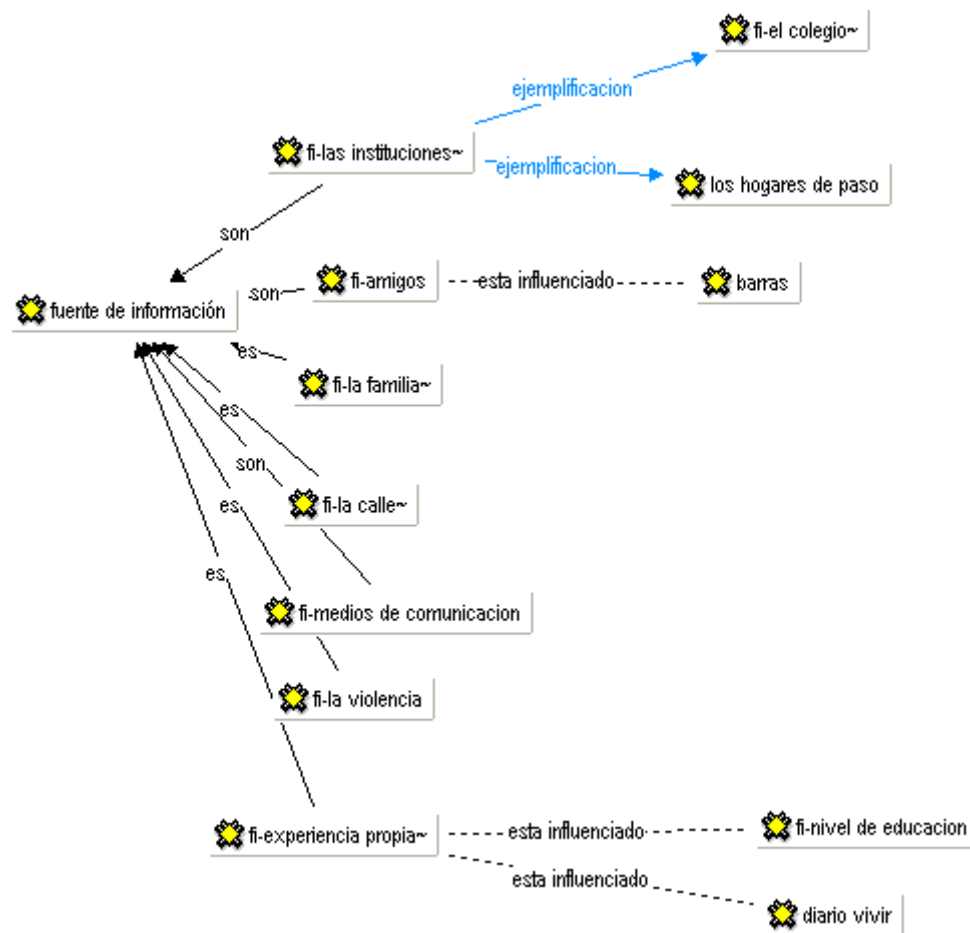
fi-el colegio~

ejemplificacion

fi-las instituciones~

ejemplificacion

los hogares de paso

son

son

fi-amigos

esta influenciado

barras

fuente de información

es

fi-la familia~

es

son

fi-la calle~

es

es

fi-medios de comunicacion

fi-la violencia

fi-experiencia propia~

esta influenciado

fi-nivel de educacion

esta influenciado

diario vivir